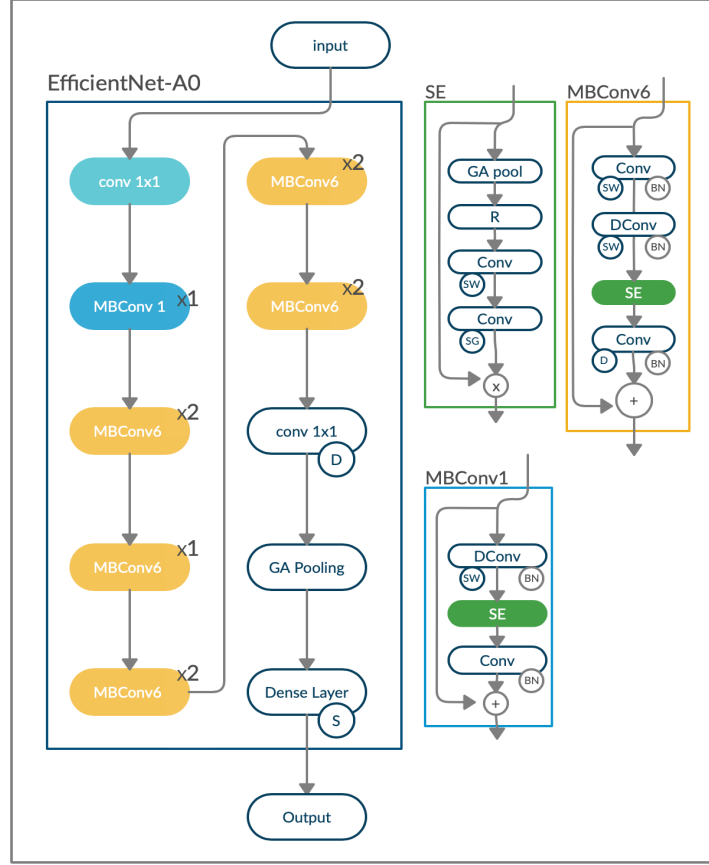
input

EfficientNet-A0

conv 1x1

MBConv 1 x1

MBConv6 x2

MBConv6 x1

MBConv6 x2

MBConv6 x2

MBConv6 x2

conv 1x1
D

GA Pooling

Dense Layer
S

Output

SE

GA pool

R

Conv
SW

Conv
SG

x

MBConv6

Conv
SW BN

DConv
SW BN

SE

Conv
D BN

+

MBConv1

DConv
SW BN

SE

Conv
BN

+